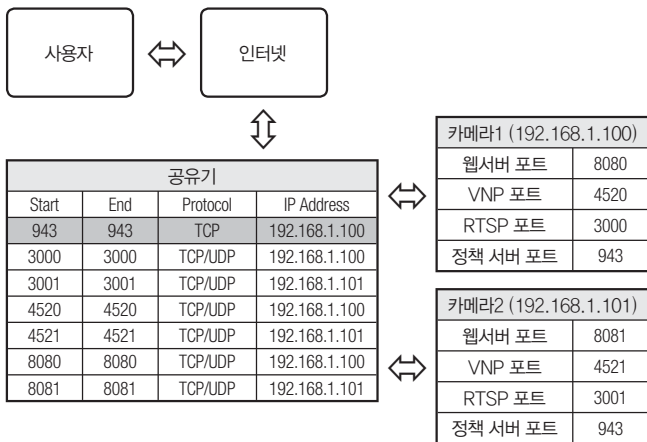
사용자

인터넷

| 공유기 | | | |
|---|---|---|---|
| Start | End | Protocol | IP Address |
| 943 | 943 | TCP | 192.168.1.100 |
| 3000 | 3000 | TCP/UDP | 192.168.1.100 |
| 3001 | 3001 | TCP/UDP | 192.168.1.101 |
| 4520 | 4520 | TCP/UDP | 192.168.1.100 |
| 4521 | 4521 | TCP/UDP | 192.168.1.101 |
| 8080 | 8080 | TCP/UDP | 192.168.1.100 |
| 8081 | 8081 | TCP/UDP | 192.168.1.101 |

| 카메라1 (192.168.1.100) | |
|---|---|
| 웹서버 포트 | 8080 |
| VNP 포트 | 4520 |
| RTSP 포트 | 3000 |
| 정책 서버 포트 | 943 |

| 카메라2 (192.168.1.101) | |
|---|---|
| 웹서버 포트 | 8081 |
| VNP 포트 | 4521 |
| RTSP 포트 | 3001 |
| 정책 서버 포트 | 943 |